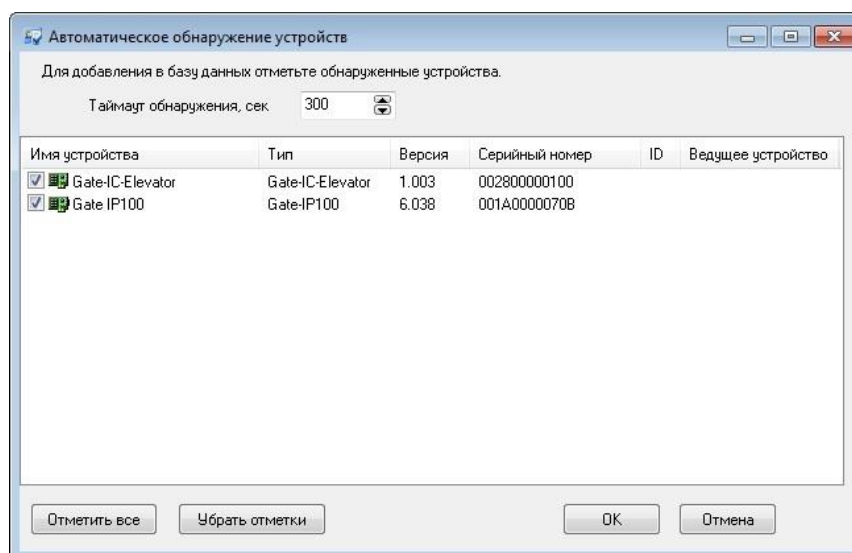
Автоматическое обнаружение устройств

Для добавления в базу данных отметьте обнаруженные устройства.

Таймаут обнаружения, сек 300

| Имя устройства | Тип | Версия | Серийный номер | ID | Ведущее устройство |
|---|---|---|---|---|---|
| Gate-IC-Elevator | Gate-IC-Elevator | 1.003 | 002800000100 | | |
| Gate IP100 | Gate-IP100 | 6.038 | 001A0000070B | | |

Отметить все
Убрать отметки
OK
Отмена